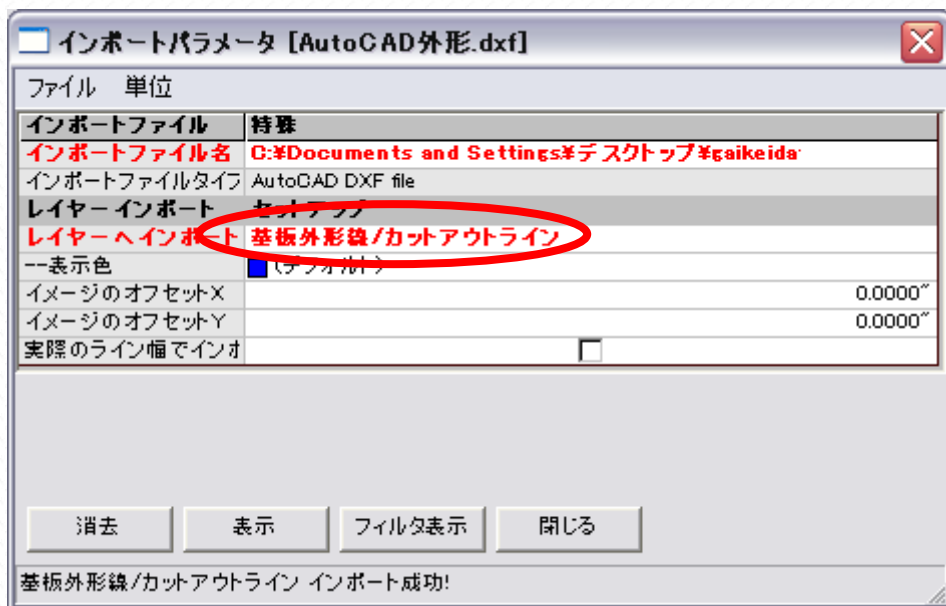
インポートパラメータ [AutoCAD外形.dxf]

ファイル　単位

| インポートファイル | 特性 |
|---|---|
| インポートファイル名 | C:¥Documents and Settings¥デスクトップ¥gaikeida |
| インポートファイルタイプ | AutoCAD DXF file |
| レイヤー インポート | セットアップ |
| レイヤーへインポート | 基板外形線/カットアウトライン |
| --表示色 | (デフォルト) |
| イメージのオフセットX | 0.0000" |
| イメージのオフセットY | 0.0000" |
| 実際のライン幅でインオ | |

消去　表示　フィルタ表示　閉じる

基板外形線/カットアウトライン インポート成功!